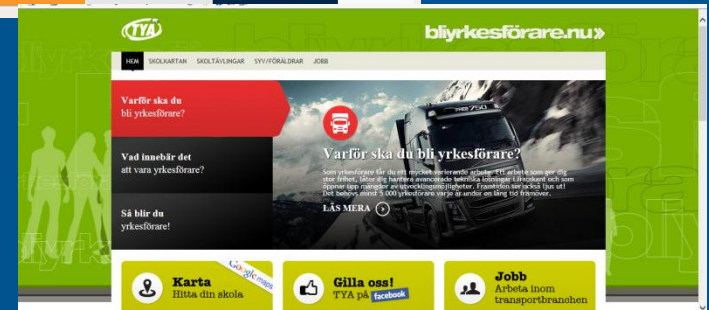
TYA

bliyrkesförare.nu»

HEM SKOLKARTAN SKOLTÄVLINGAR SYV/FÖRÄLDRAR JOBB

Varför ska du bli yrkesförare?

Vad innebär det att vara yrkesförare?

Så blir du yrkesförare!

Varför ska du bli yrkesförare?

Som yrkesförare får du ett mycket varierande arbete. Ett arbete som ger dig stor frihet, låter dig hantera avancerade tekniska lösningar. Livsglädje och som öppnar upp mängder av utvecklingsmöjligheter. Framtiden ser också ljus ut! Det behövs minst 5 000 yrkesförare varje år under en lång tid framöver.

LÄS MERA

Karta
Hitta din skola

Google maps

Gilla oss!
TYA på facebook

Jobb
Arbeta inom transportbranschen